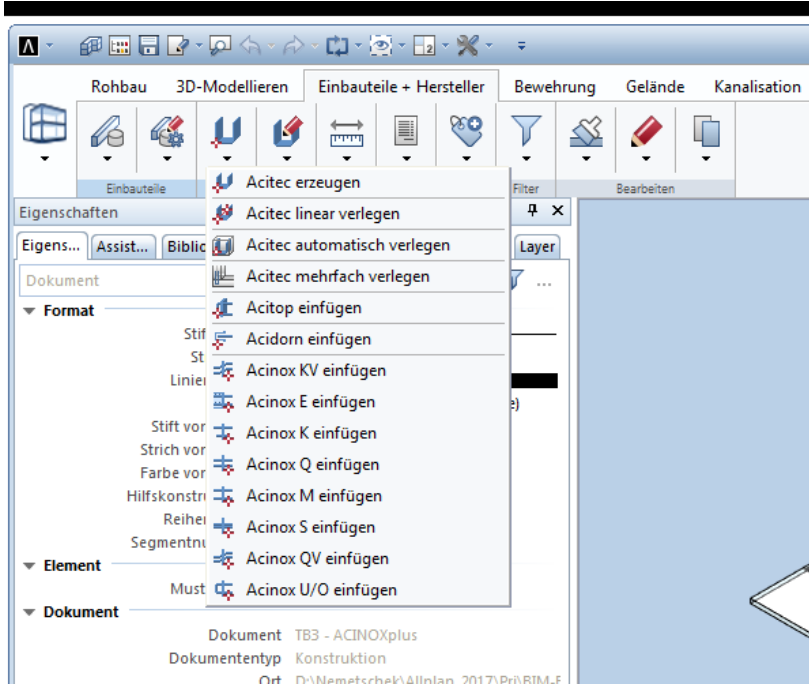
Rohbau 3D-Modellieren Einbauteile + Hersteller Bewehrung Gelände Kanalisation

Einbauteile Filter Bearbeiten

Eigenschaften

Eigens... Assist... Biblio Layer

Dokument

Format

Stif
St
Linier
Stift vor
Strich vor
Farbe vor
Hilfskonstr
Reihe
Segmentnu

Element

Must

Dokument

Dokument TB3 - ACINOXplus
Dokumententyp Konstruktion
Ort D:\Nemetschek\Allplan 2017\Prj\BIM-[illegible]

Acitec erzeugen
Acitec linear verlegen
Acitec automatisch verlegen
Acitec mehrfach verlegen
Acitop einfügen
Acidorn einfügen
Acinox KV einfügen
Acinox E einfügen
Acinox K einfügen
Acinox Q einfügen
Acinox M einfügen
Acinox S einfügen
Acinox QV einfügen
Acinox U/O einfügen